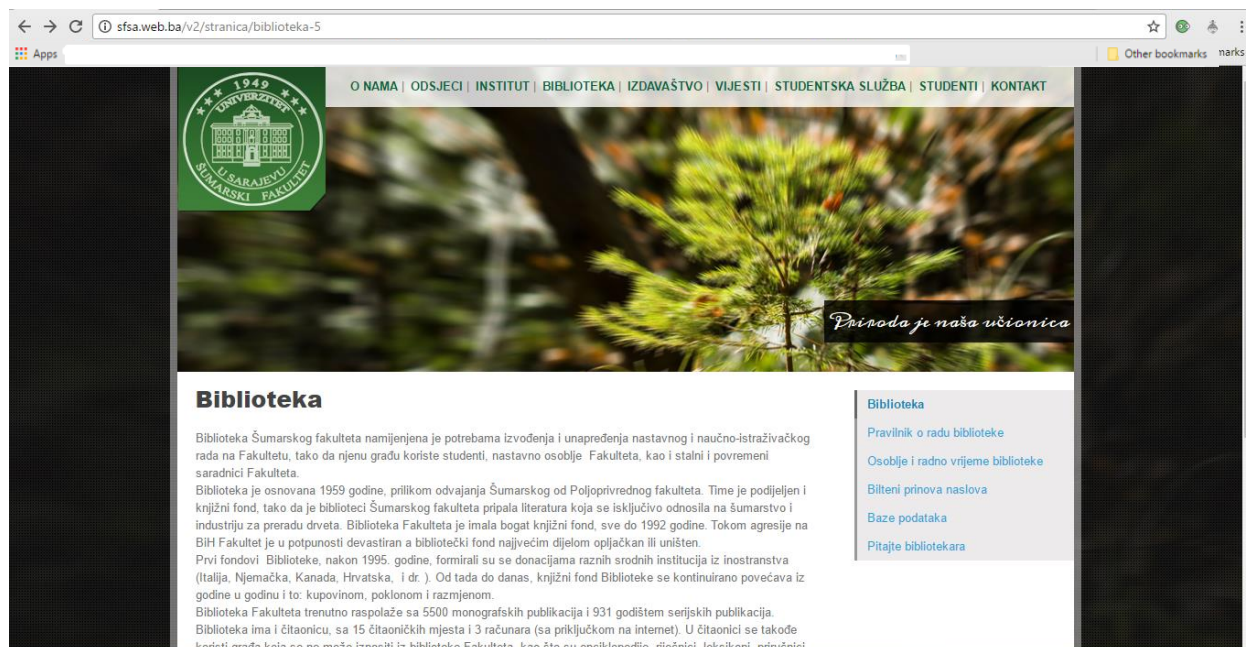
sfsa.web.ba/v2/stranica/biblioteka-5

Apps

Other bookmarks

1949
UNIVERZITET U SARAJEVU
ŠUMARSKI FAKULTET

O NAMA | ODSJECI | INSTITUT | BIBLIOTEKA | IZDAVAŠTVO | VIJESTI | STUDENTSKA SLUŽBA | STUDENTI | KONTAKT

Priroda je naša učionica

Biblioteka

Biblioteka Šumarskog fakulteta namijenjena je potrebama izvođenja i unapređenja nastavnog i naučno-istraživačkog rada na Fakultetu, tako da njenu građu koriste studenti, nastavno osoblje Fakulteta, kao i stalni i povremeni saradnici Fakulteta.
Biblioteka je osnovana 1959 godine, prilikom odvajanja Šumarskog od Poljoprivrednog fakulteta. Time je podijeljen i knjižni fond, tako da je biblioteci Šumarskog fakulteta pripala literatura koja se isključivo odnosila na šumarstvo i industriju za preradu drveta. Biblioteka Fakulteta je imala bogat knjižni fond, sve do 1992 godine. Tokom agresije na BiH Fakultet je u potpunosti devastiran a bibliotečki fond najvećim dijelom opljačkan ili uništen.
Prvi fondovi Biblioteke, nakon 1995. godine, formirali su se donacijama raznih srodnih institucija iz inostranstva (Italija, Njemačka, Kanada, Hrvatska, i dr. ). Od tada do danas, knjižni fond Biblioteke se kontinuirano povećava iz godine u godinu i to: kupovinom, poklonom i razmjenom.
Biblioteka Fakulteta trenutno raspolaže sa 5500 monografskih publikacija i 931 godištem serijskih publikacija.
Biblioteka ima i čitaonicu, sa 15 čitaoničkih mjesta i 3 računara (sa priključkom na internet). U čitaonici se takođe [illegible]

Biblioteka
Pravilnik o radu biblioteke
Osoblje i radno vrijeme biblioteke
Bilteni prinova naslova
Baze podataka
Pitajte bibliotekara